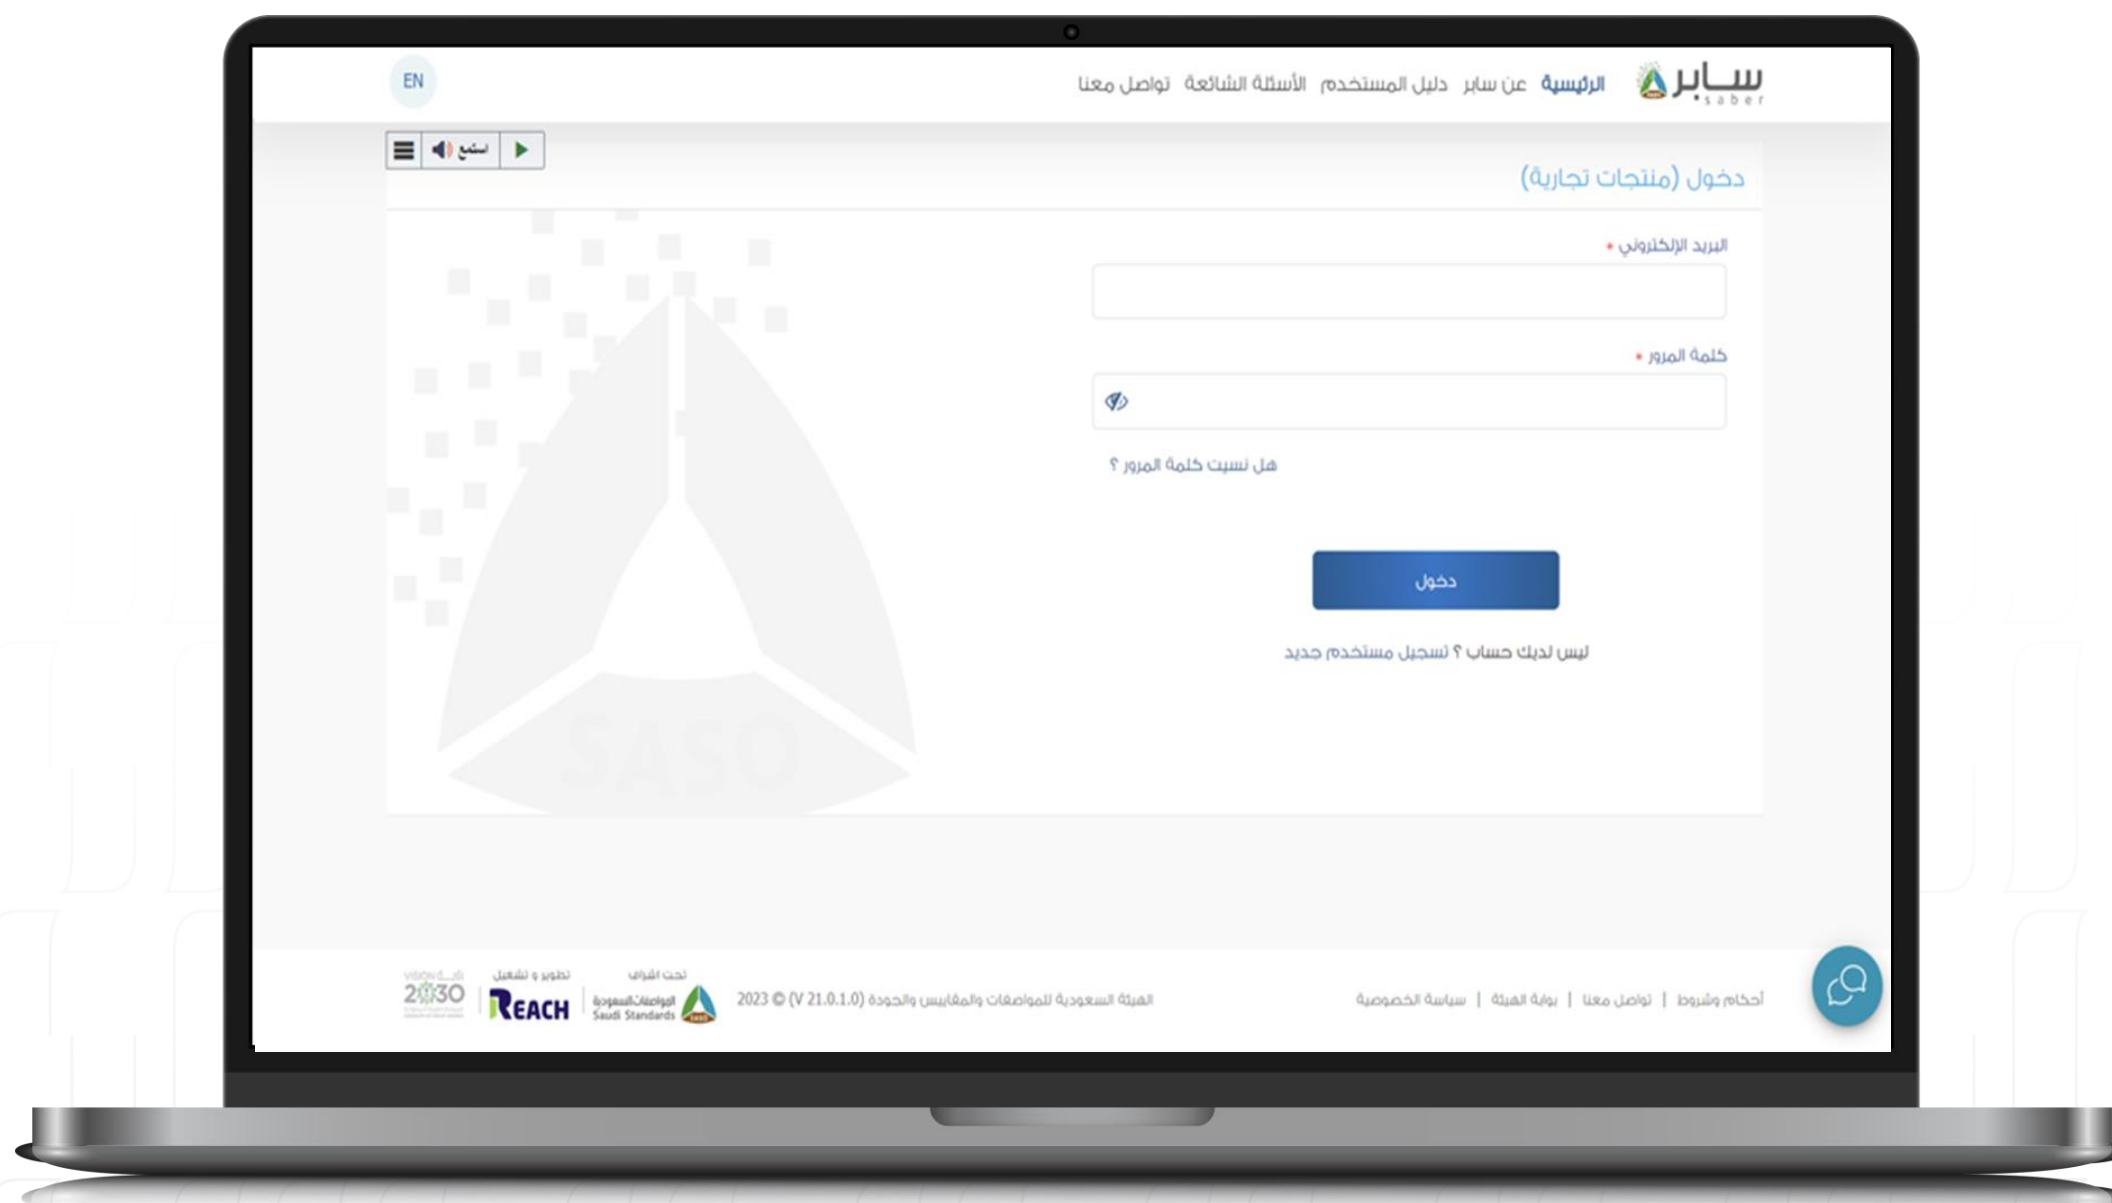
سابر saber

الرئيسية عن سابر دليل المستخدم الأسئلة الشائعة تواصل معنا

EN

استمع

دخول (منتجات تجارية)

البريد الإلكتروني *

كلمة المرور *

هل نسيت كلمة المرور ؟

دخول

ليس لديك حساب ؟ تسجيل مستخدم جديد

SASO

أحكام وشروط | تواصل معنا | بوابة الهيئة | سياسة الخصوصية

الهيئة السعودية للمواصفات والمقاييس والجودة (V 21.0.1.0) © 2023

تحت اشراف المواصفات السعودية Saudi Standards SASO

تطوير و تشغيل REACH

VISION 2030